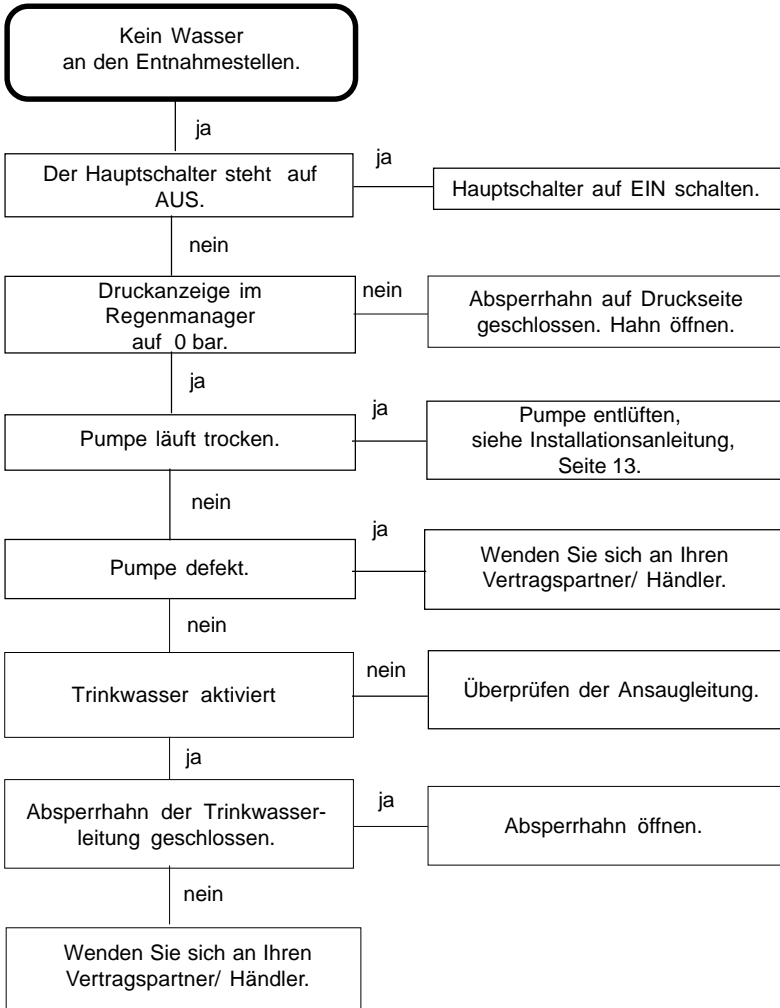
Kein Wasser an den Entnahmestellen.

ja

Der Hauptschalter steht auf AUS.

ja

Hauptschalter auf EIN schalten.

nein

Druckanzeige im Regenmanager auf 0 bar.

nein

Absperrhahn auf Druckseite geschlossen. Hahn öffnen.

ja

Pumpe läuft trocken.

ja

Pumpe entlüften, siehe Installationsanleitung, Seite 13.

nein

Pumpe defekt.

ja

Wenden Sie sich an Ihren Vertragspartner/ Händler.

nein

Trinkwasser aktiviert

nein

Überprüfen der Ansaugleitung.

ja

Absperrhahn der Trinkwasserleitung geschlossen.

ja

Absperrhahn öffnen.

nein

Wenden Sie sich an Ihren Vertragspartner/ Händler.